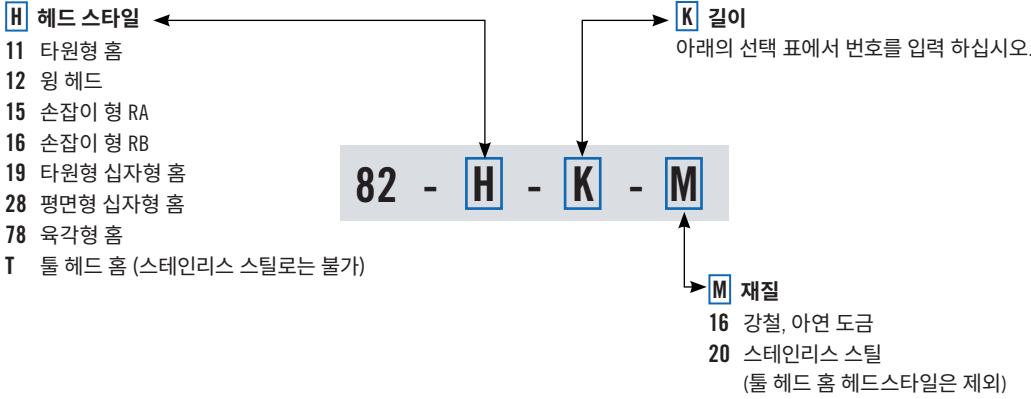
H 헤드 스타일
11 타원형 홈
12 윙 헤드
15 손잡이 형 RA
16 손잡이 형 RB
19 타원형 십자형 홈
28 평면형 십자형 홈
78 육각형 홈
T 툴 헤드 홈 (스테인리스 스틸로는 불가)

K 길이
아래의 선택 표에서 번호를 입력 하십시오.

82 - H - K - M

M 재질
16 강철, 아연 도금
20 스테인리스 스틸 (툴 헤드 홈 헤드스타일은 제외)